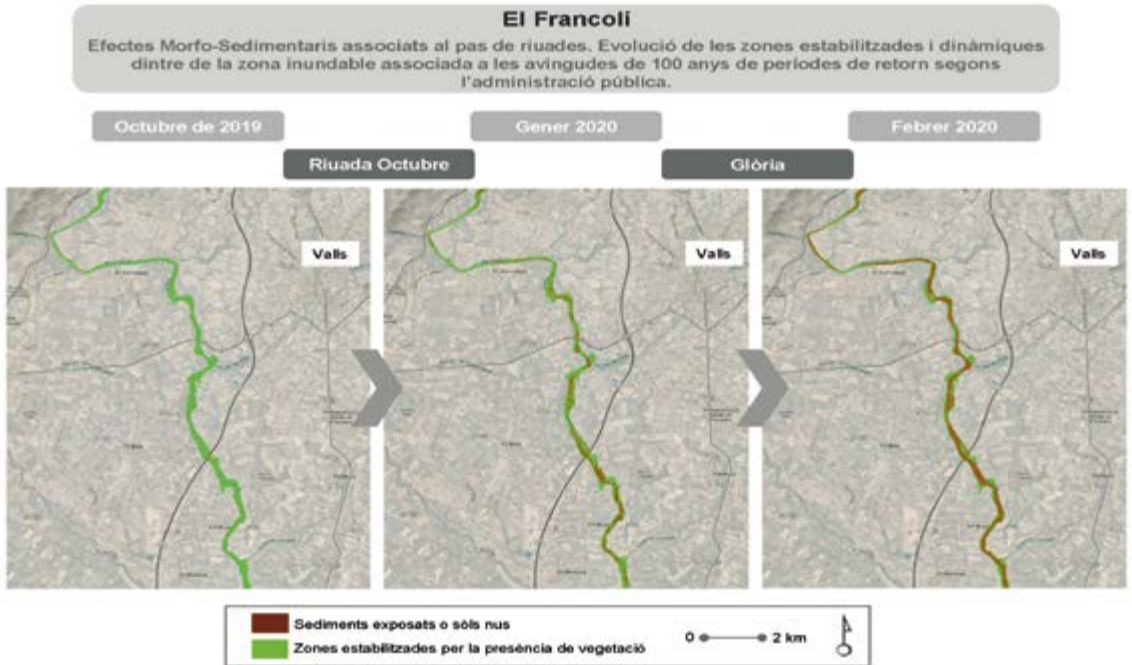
El Francolí

Efectes Morfo-Sedimentaris associats al pas de riuades. Evolució de les zones estabilitzades i dinàmiques dintre de la zona inundable associada a les avingudes de 100 anys de períodes de retorn segons l'administració pública.

Octubre de 2019

Gener 2020

Febrer 2020

Riuada Octubre

Glòria

Valls

Valls

Valls

Sediments exposats o sòls nus

Zones estabilitzades per la presència de vegetació

0 2 km